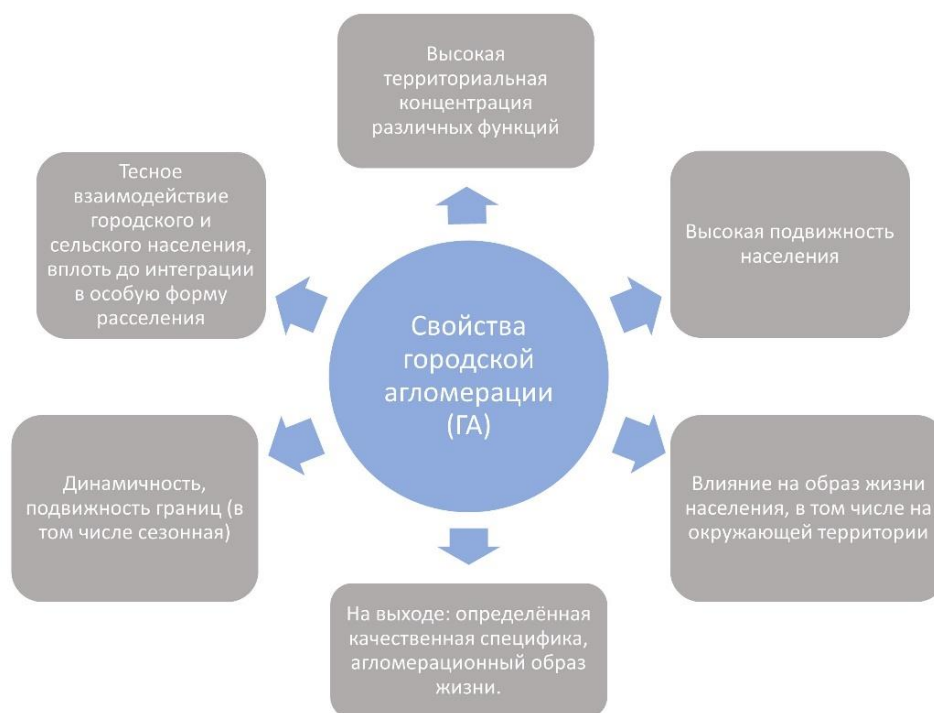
Свойства городской агломерации (ГА)

Высокая территориальная концентрация различных функций

Высокая подвижность населения

Влияние на образ жизни населения, в том числе на окружающей территории

На выходе: определённая качественная специфика, агломерационный образ жизни.

Динамичность, подвижность границ (в том числе сезонная)

Тесное взаимодействие городского и сельского населения, вплоть до интеграции в особую форму расселения